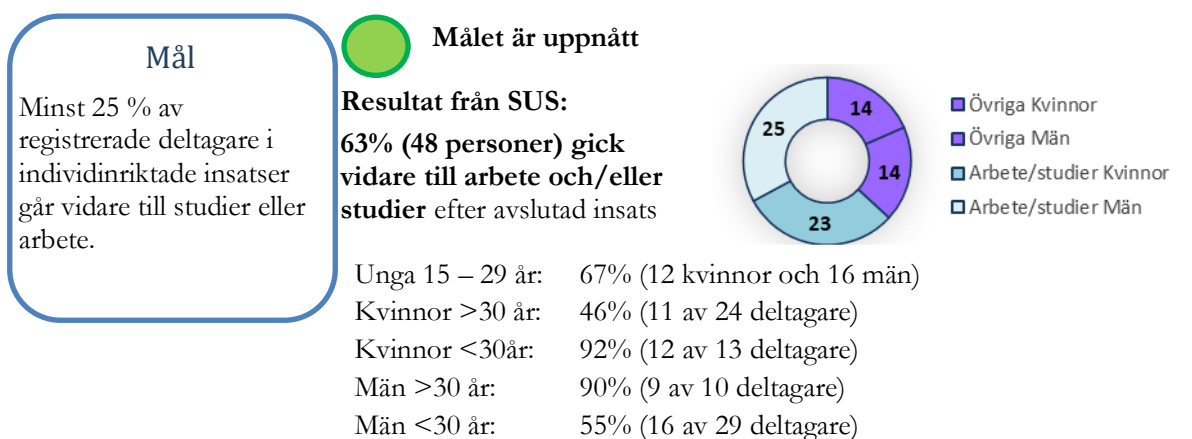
Mål

Minst 25 % av registrerade deltagare i individinriktade insatser går vidare till studier eller arbete.

Målet är uppnått

Resultat från SUS:

63% (48 personer) gick vidare till arbete och/eller studier efter avslutad insats

14
14
23
25

Övriga Kvinnor
Övriga Män
Arbete/studier Kvinnor
Arbete/studier Män

| | |
|---|---|
| Unga 15 – 29 år: | 67% (12 kvinnor och 16 män) |
| Kvinnor >30 år: | 46% (11 av 24 deltagare) |
| Kvinnor <30år: | 92% (12 av 13 deltagare) |
| Män >30 år: | 90% (9 av 10 deltagare) |
| Män <30 år: | 55% (16 av 29 deltagare) |